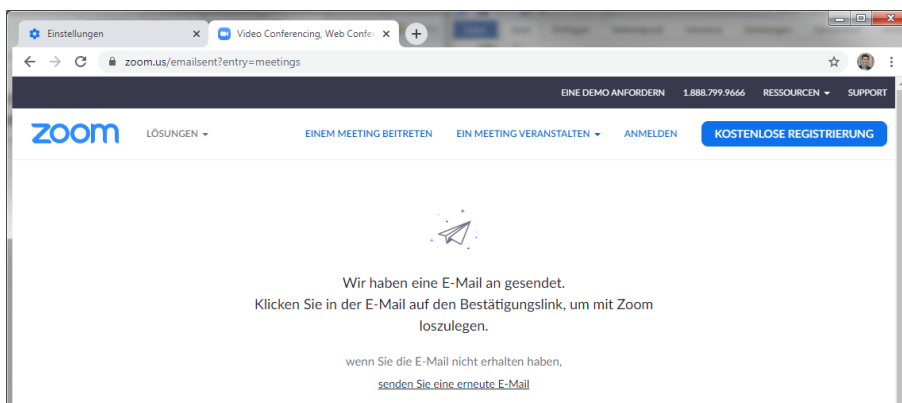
Einstellungen
Video Conferencing, Web Confer
zoom.us/emailsent?entry=meetings

EINE DEMO ANFORDERN 1.888.799.9666 RESSOURCEN SUPPORT

zoom LÖSUNGEN EINEM MEETING BEITRETEN EIN MEETING VERANSTALTEN ANMELDEN KOSTENLOSE REGISTRIERUNG

Wir haben eine E-Mail an gesendet.
Klicken Sie in der E-Mail auf den Bestätigungslink, um mit Zoom loszulegen.

wenn Sie die E-Mail nicht erhalten haben,
senden Sie eine erneute E-Mail